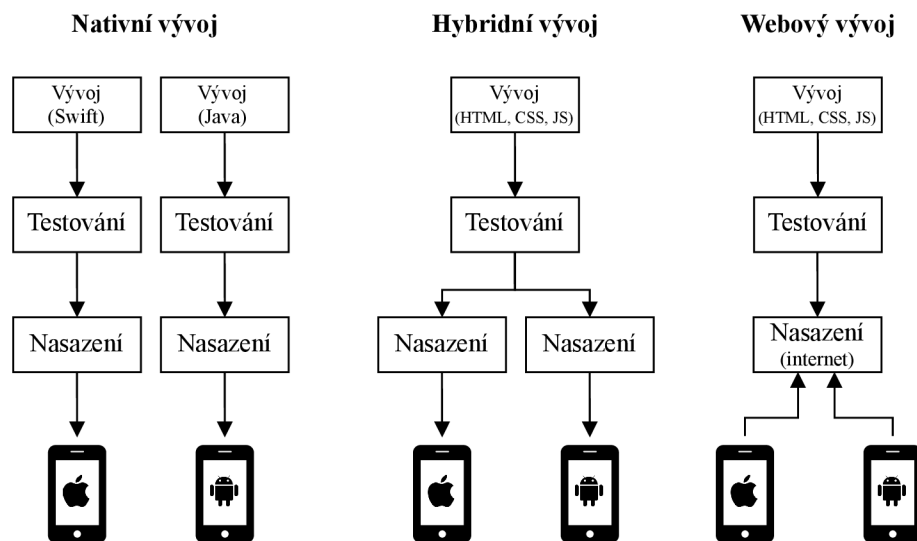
Nativní vývoj

Vývoj (Swift)

Vývoj (Java)

Testování

Testování

Nasazení

Nasazení

Hybridní vývoj

Vývoj (HTML, CSS, JS)

Testování

Nasazení

Nasazení

Webový vývoj

Vývoj (HTML, CSS, JS)

Testování

Nasazení (internet)